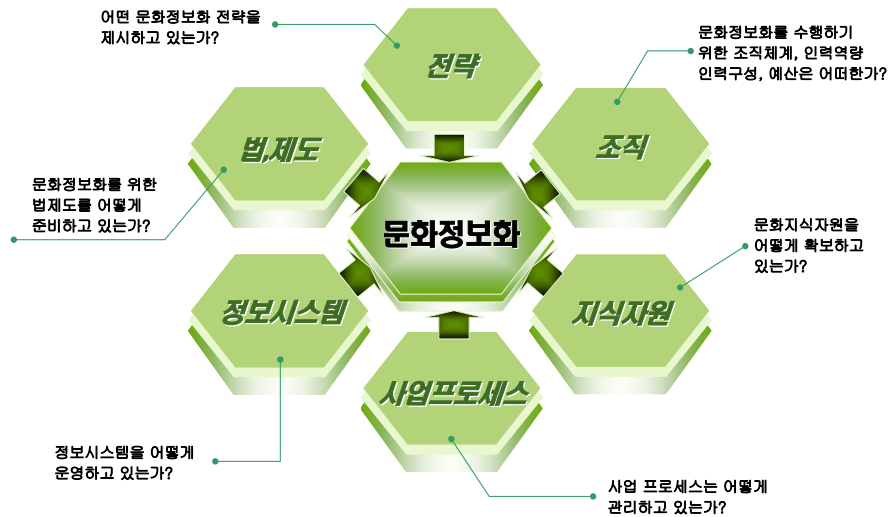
어떤 문화정보화 전략을 제시하고 있는가?

전략

문화정보화를 수행하기 위한 조직체계, 인력역량 인력구성, 예산은 어떠한가?

법.제도

조직

문화정보화를 위한 법제도를 어떻게 준비하고 있는가?

문화정보화

문화지식자원을 어떻게 확보하고 있는가?

정보시스템

지식자원

사업프로세스

정보시스템을 어떻게 운영하고 있는가?

사업 프로세스는 어떻게 관리하고 있는가?